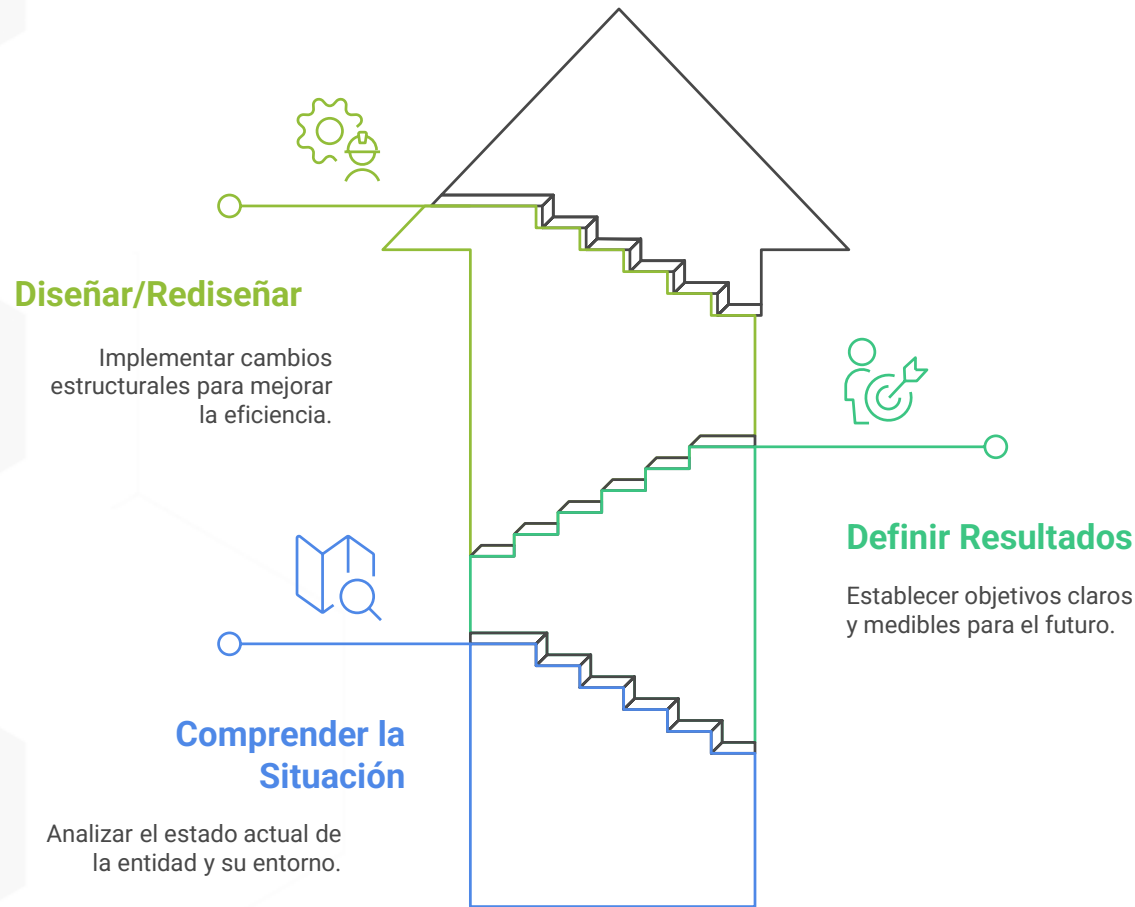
Diseñar/Rediseñar

Implementar cambios estructurales para mejorar la eficiencia.

Definir Resultados

Establecer objetivos claros y medibles para el futuro.

Comprender la Situación

Analizar el estado actual de la entidad y su entorno.